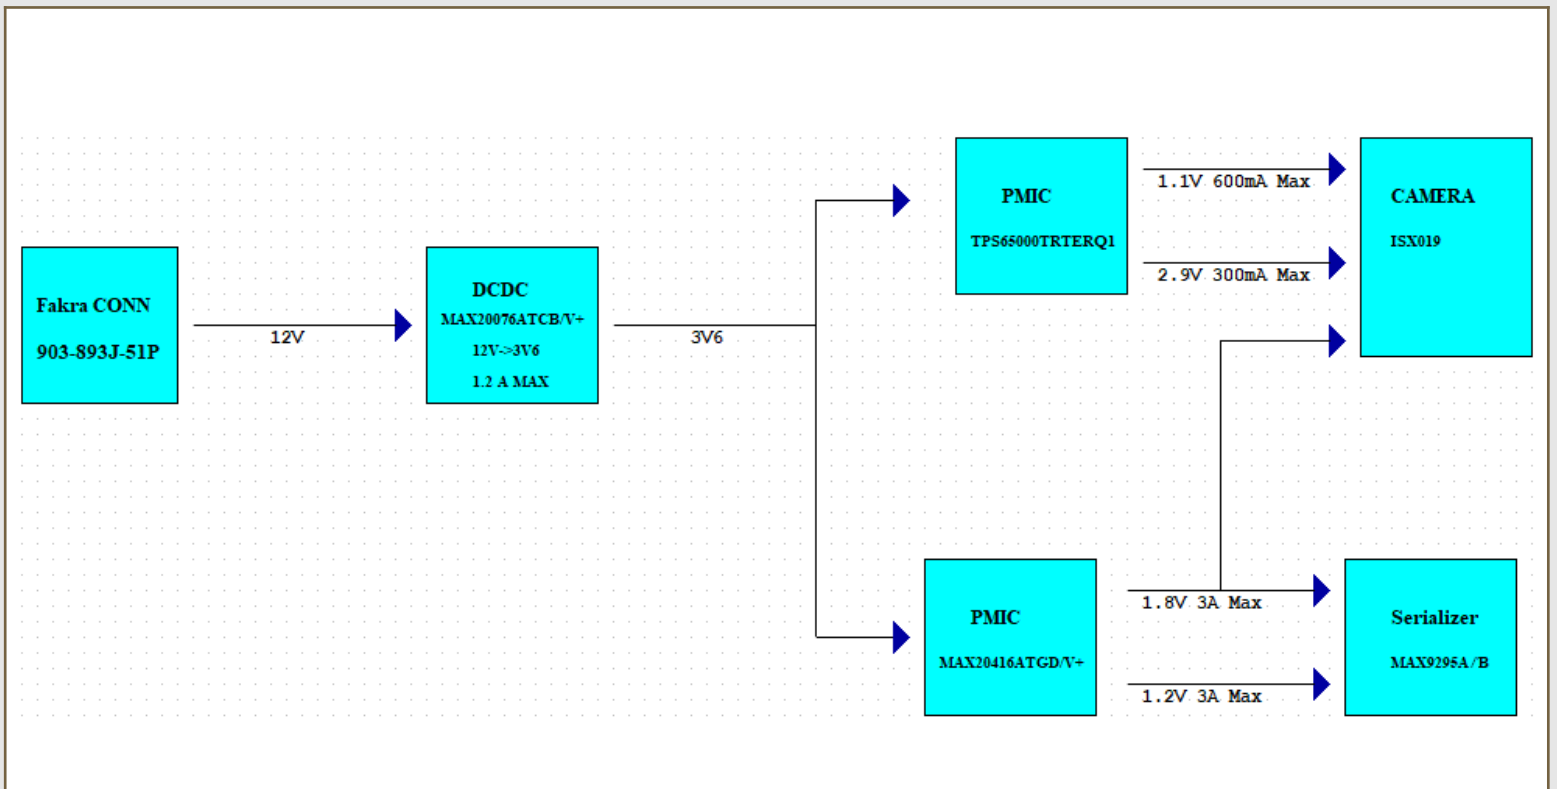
Fakra CONN
903-893J-51P

12V

DCDC
MAX20076ATCB/V+
12V->3V6
1.2 A MAX

3V6

PMIC
TPS65000TRTERQ1

1.1V 600mA Max

2.9V 300mA Max

CAMERA
ISX019

PMIC
MAX20416ATGD/V+

1.8V 3A Max

1.2V 3A Max

Serializer
MAX9295A/B